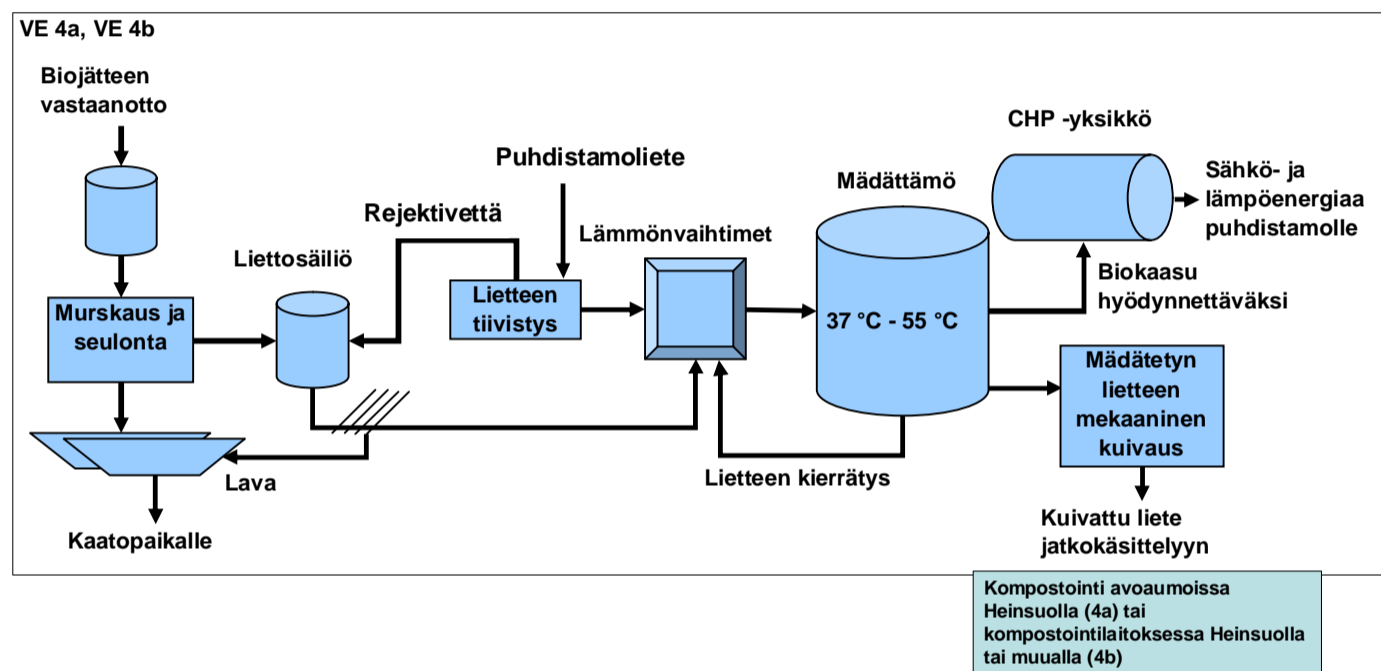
VE 4a, VE 4b

Biojätteen vastaanotto

Murskaus ja seulonta

Liettosäiliö

Rejektivettä

Puhdistamoliete

Lietteen tiivistys

Lämmönvaihtimet

Mädättämö

37 °C - 55 °C

CHP -yksikkö

Sähkö- ja lämpöenergiaa puhdistamolle

Biokaasu hyödynnettäväksi

Mädätetyn lietteen mekaaninen kuivaus

Lava

Kaatopaikalle

Lietteen kierrätys

Kuivattu liete jatkokäsittelyyn

Kompostointi avoaumoissa Heinsuolla (4a) tai kompostointilaitoksessa Heinsuolla tai muualla (4b)